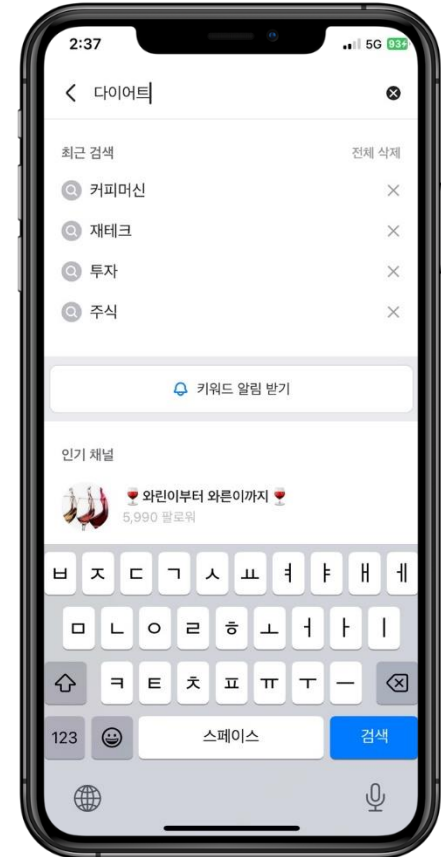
2:37
5G 93+

< 다이어트

최근 검색
전체 삭제

커피머신 ×
재테크 ×
투자 ×
주식 ×

키워드 알림 받기

인기 채널

🍷 와린이부터 와른이까지 🍷
5,990 팔로워

ㅂ ㅈ ㄷ ㄱ ㅅ ㅛ ㅕ ㅑ ㅐ ㅔ
ㅁ ㄴ ㅇ ㄹ ㅎ ㅗ ㅓ ㅏ ㅣ
ㅋ ㅌ ㅊ ㅍ ㅠ ㅜ ㅡ
123
스페이스
검색